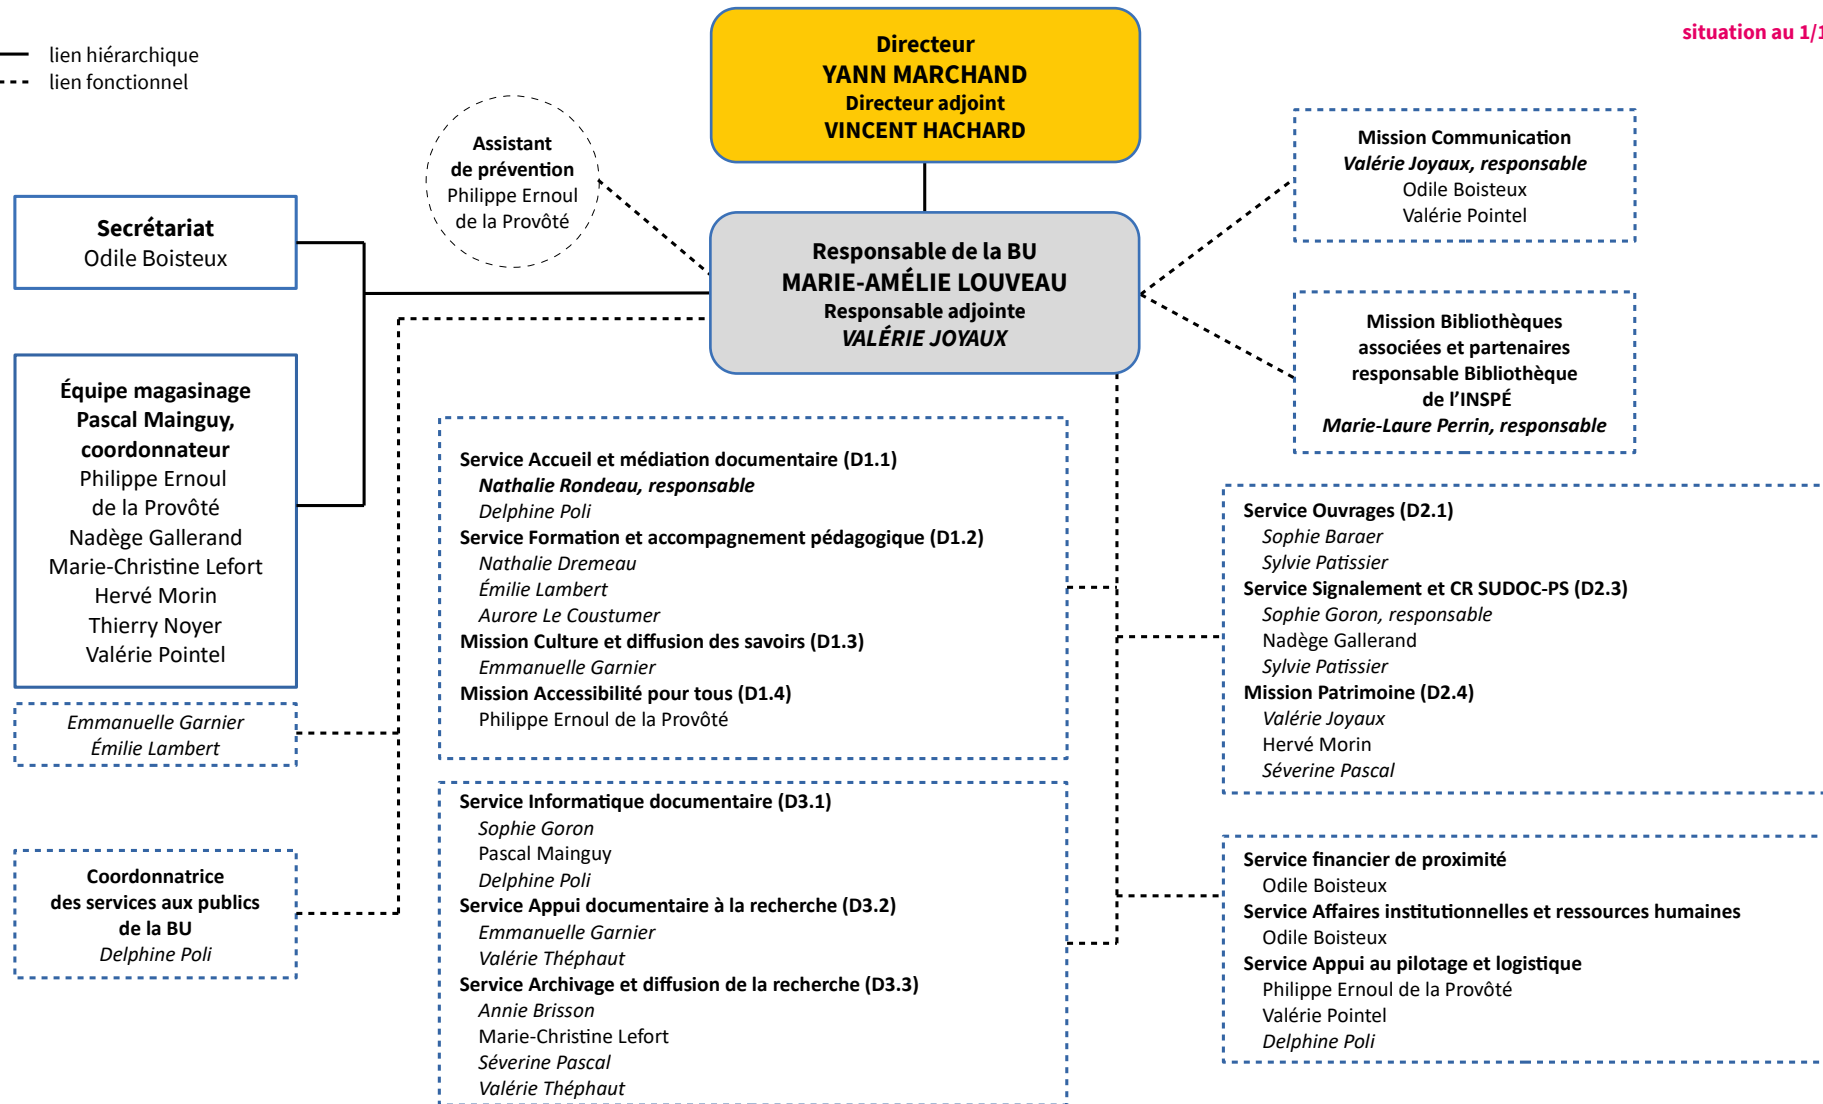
lien hiérarchique
lien fonctionnel

Directeur
YANN MARCHAND
Directeur adjoint
VINCENT HACHARD

situation au 1/1

Assistant de prévention
Philippe Ernoul de la Provôté

Secrétariat
Odile Boisteux

Responsable de la BU
MARIE-AMÉLIE LOUVEAU
Responsable adjointe
VALÉRIE JOYAUX

Mission Communication
Valérie Joyaux, responsable
Odile Boisteux
Valérie Pointel

Mission Bibliothèques associées et partenaires responsable Bibliothèque de l'INSPÉ
Marie-Laure Perrin, responsable

Équipe magasinage
Pascal Mainguy, coordonnateur
Philippe Ernoul de la Provôté
Nadège Gallerand
Marie-Christine Lefort
Hervé Morin
Thierry Noyer
Valérie Pointel

Emmanuelle Garnier
Émilie Lambert

Coordonnatrice des services aux publics de la BU
Delphine Poli

Service Accueil et médiation documentaire (D1.1)
Nathalie Rondeau, responsable
Delphine Poli
Service Formation et accompagnement pédagogique (D1.2)
Nathalie Dremeau
Émilie Lambert
Aurore Le Coustumer
Mission Culture et diffusion des savoirs (D1.3)
Emmanuelle Garnier
Mission Accessibilité pour tous (D1.4)
Philippe Ernoul de la Provôté

Service Ouvrages (D2.1)
Sophie Baraer
Sylvie Patissier
Service Signalement et CR SUDOC-PS (D2.3)
Sophie Goron, responsable
Nadège Gallerand
Sylvie Patissier
Mission Patrimoine (D2.4)
Valérie Joyaux
Hervé Morin
Séverine Pascal

Service Informatique documentaire (D3.1)
Sophie Goron
Pascal Mainguy
Delphine Poli
Service Appui documentaire à la recherche (D3.2)
Emmanuelle Garnier
Valérie Théphaut
Service Archivage et diffusion de la recherche (D3.3)
Annie Brisson
Marie-Christine Lefort
Séverine Pascal
Valérie Théphaut

Service financier de proximité
Odile Boisteux
Service Affaires institutionnelles et ressources humaines
Odile Boisteux
Service Appui au pilotage et logistique
Philippe Ernoul de la Provôté
Valérie Pointel
Delphine Poli